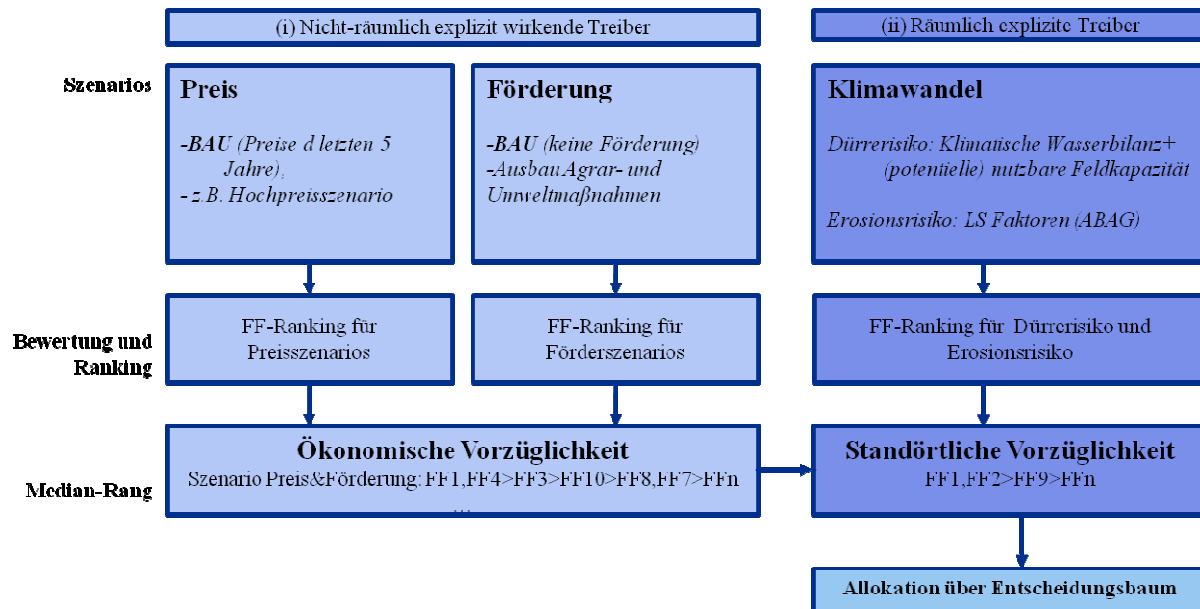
(i) Nicht-räumlich explizit wirkende Treiber

(ii) Räumlich explizite Treiber

Szenarios

Preis

-BAU (Preise d letzten 5 Jahre),
- z.B. Hochpreisszenario

Förderung

-BAU (keine Förderung)
-Ausbau Agrar- und Umweltmaßnahmen

Klimawandel

Dürrerisiko: Klimatische Wasserbilanz+ (potentielle) nutzbare Feldkapazität

Erosionsrisiko: LS Faktoren (ABAG)

Bewertung und Ranking

FF-Ranking für Preisszenarios

FF-Ranking für Förderszenarios

FF-Ranking für Dürrerisiko und Erosionsrisiko

Median-Rang

Ökonomische Vorzüglichkeit
Szenario Preis&Förderung: FF1,FF4>FF3>FF10>FF8,FF7>FFn
...

Standörtliche Vorzüglichkeit
FF1,FF2>FF9>FFn

Allokation über Entscheidungsbaum